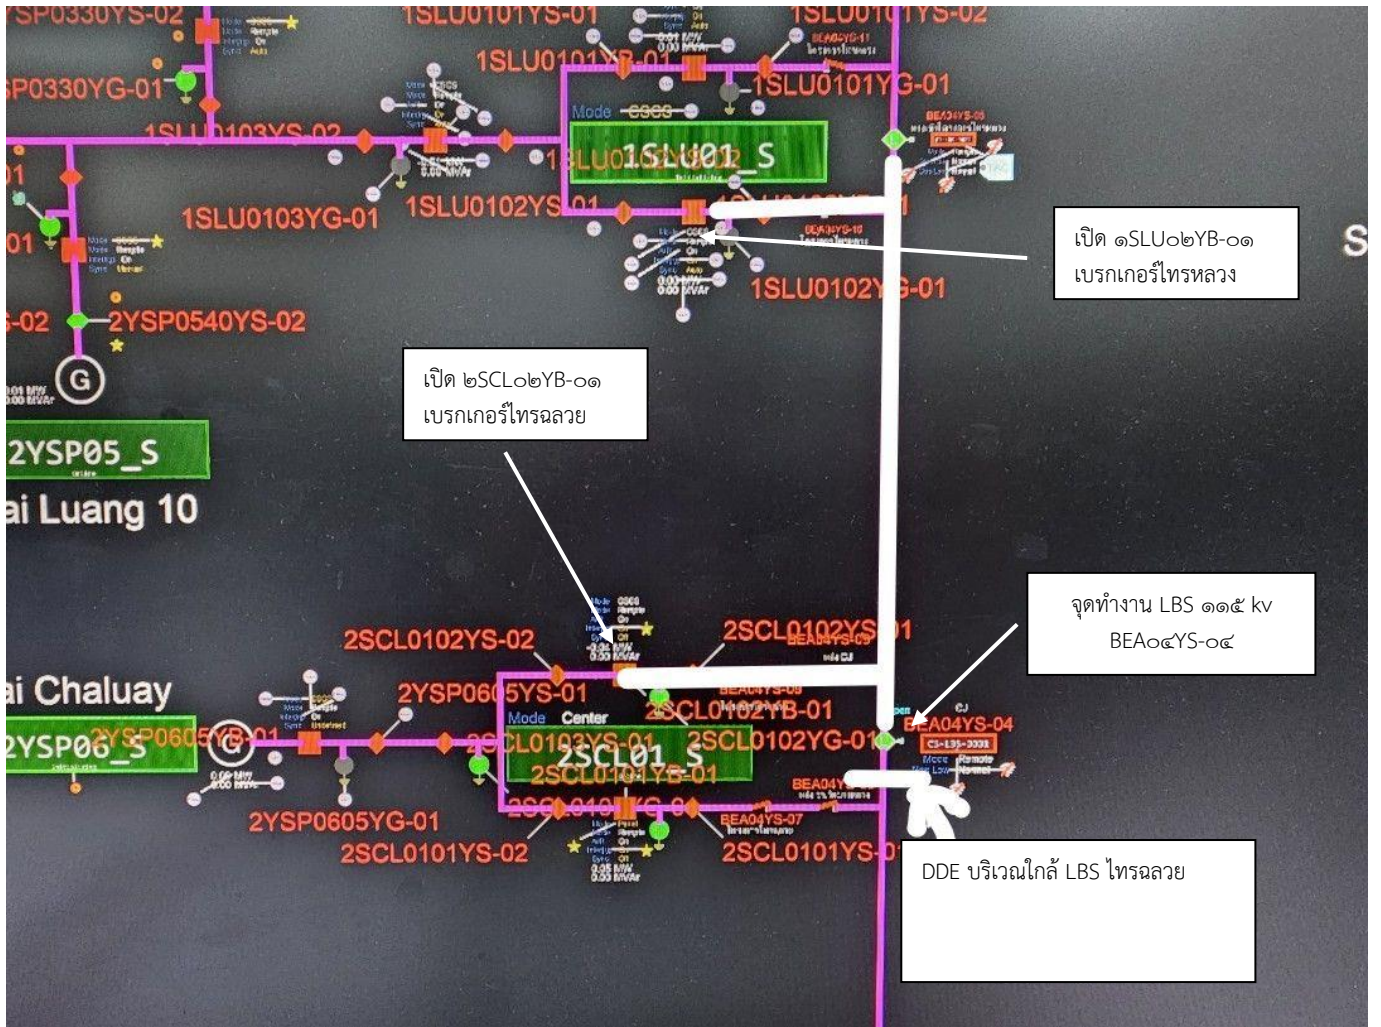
YSP0330YS-02
1SLU0101YS-01
1SLU0101YS-02
SP0330YG-01
1SLU0101YB-01
1SLU0101YG-01
1SLU0103YS-02
Mode
1SLU01_S
01
1SLU0103YG-01
1SLU0102YS-01
01
1SLU0102YG-01
-02
2YSP0540YS-02
G
2YSP05_S
ai Luang 10
เปิด ๑SLU๐๒YB-๐๑
เบรกเกอร์ไทรหลวง
S
เปิด ๒SCL๐๒YB-๐๑
เบรกเกอร์ไทรฉลวย
2SCL0102YS-02
2SCL0102YS-01
BEA04YS-09
ai Chaluay
2YSP0605YS-01
2SCL0102YB-01
Mode Center
2YSP06_S
2YSP0605YB-01
2SCL0103YS-01
2SCL01_S
2SCL0102YG-01
BEA04YS-04
2SCL0101YB-01
BEA04YS
2SCL0101YG-01
BEA04YS-07
2YSP0605YG-01
2SCL0101YS-02
2SCL0101YS-01
จุดทำงาน LBS ๑๑๕ kv
BEA๐๔YS-๐๔
DDE บริเวณใกล้ LBS ไทรฉลวย